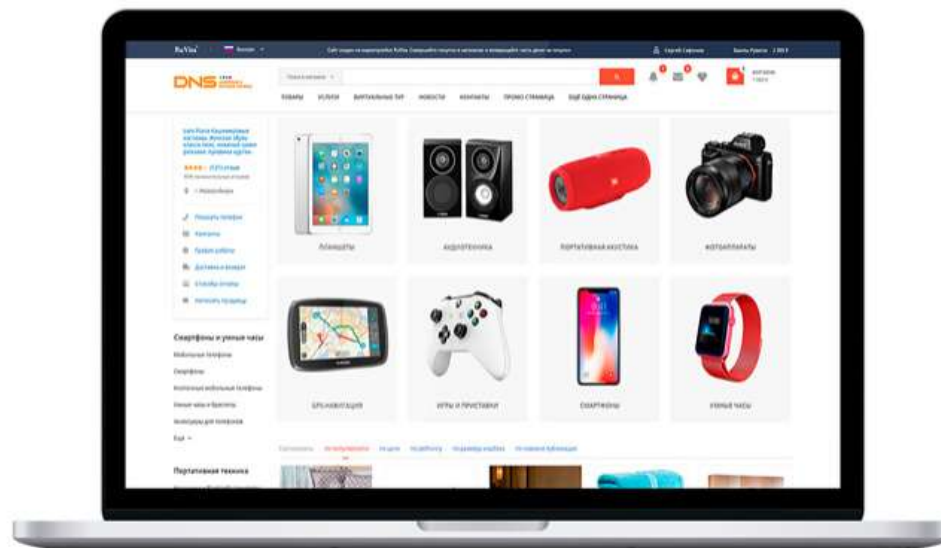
ReViva

DNS

ТОВАРЫ УСЛУГИ ВИРТУАЛЬНЫЕ ТУР НОВОСТИ КОНТАКТЫ ПРОМО СТРАНИЦА ЕЩЁ ОДНА СТРАНИЦА

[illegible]

Смартфоны и умные часы

Мобильные телефоны

Смартфоны

Кнопочные мобильные телефоны

Умные часы и браслеты

Аксессуары для телефонов

Ещё

Портативная техника

ПЛАНШЕТЫ

АУДИОТЕХНИКА

ПОРТАТИВНАЯ АКУСТИКА

ФОТОАППАРАТЫ

GPS-НАВИГАЦИЯ

ИГРЫ И ПРИСТАВКИ

СМАРТФОНЫ

УМНЫЕ ЧАСЫ